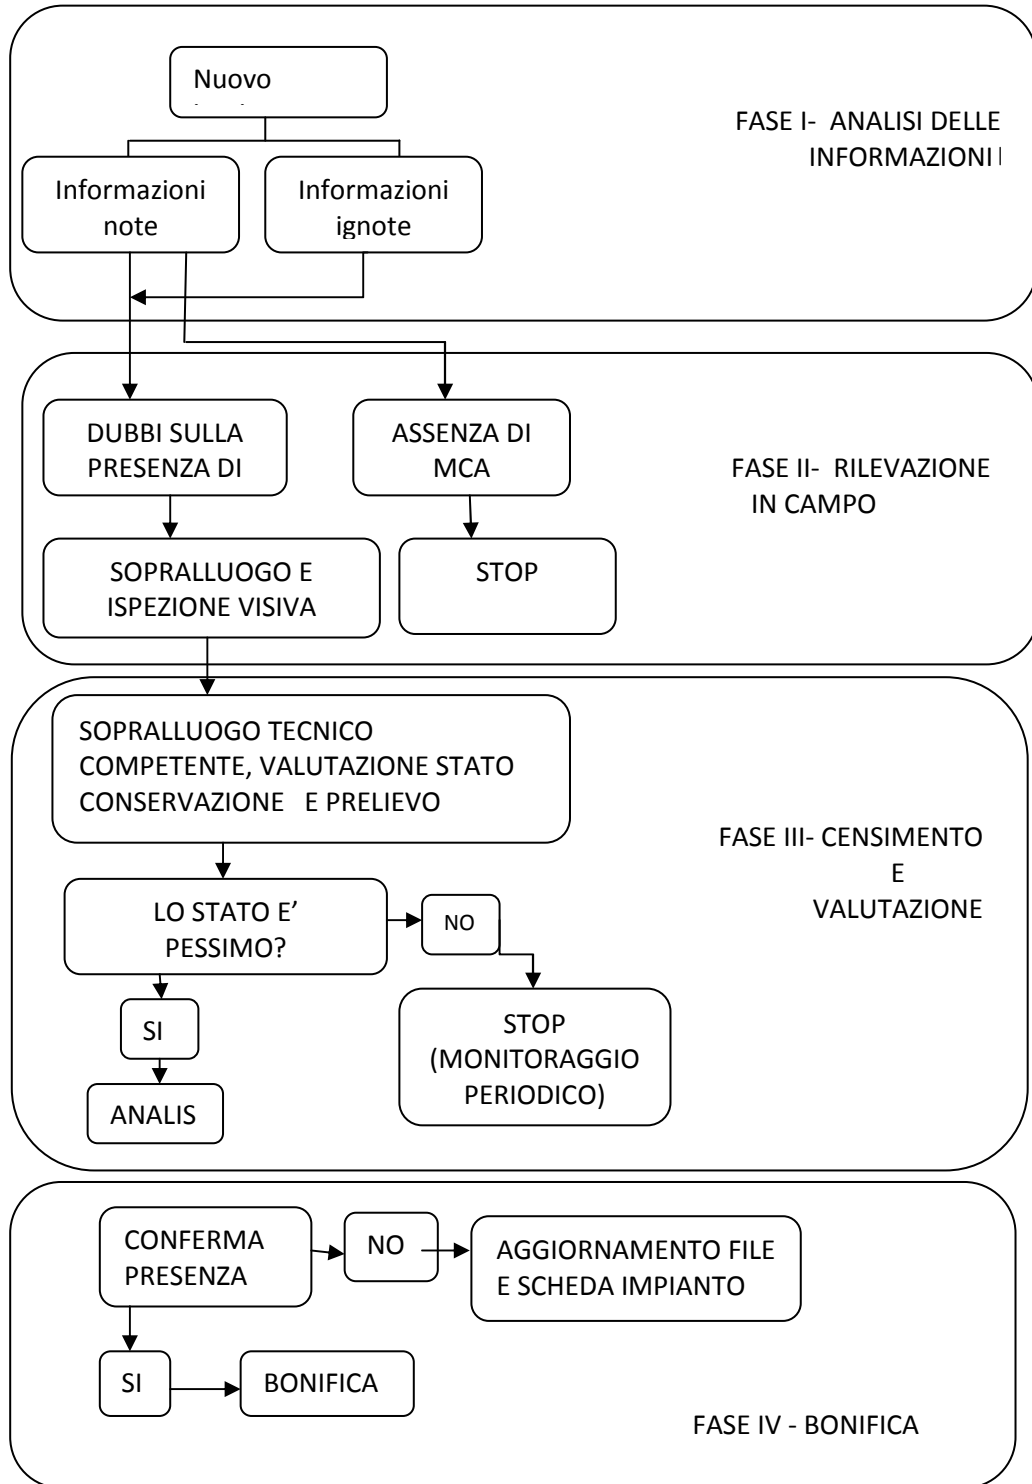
Nuovo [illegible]

FASE I- ANALISI DELLE INFORMAZIONI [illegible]

Informazioni note

Informazioni ignote

DUBBI SULLA PRESENZA DI

ASSENZA DI MCA

FASE II- RILEVAZIONE IN CAMPO

SOPRALLUOGO E ISPEZIONE VISIVA

STOP

SOPRALLUOGO TECNICO COMPETENTE, VALUTAZIONE STATO CONSERVAZIONE E PRELIEVO

FASE III- CENSIMENTO E VALUTAZIONE

LO STATO E' PESSIMO?

NO

SI

STOP (MONITORAGGIO PERIODICO)

ANALIS

CONFERMA PRESENZA

NO

AGGIORNAMENTO FILE E SCHEDA IMPIANTO

SI

BONIFICA

FASE IV - BONIFICA